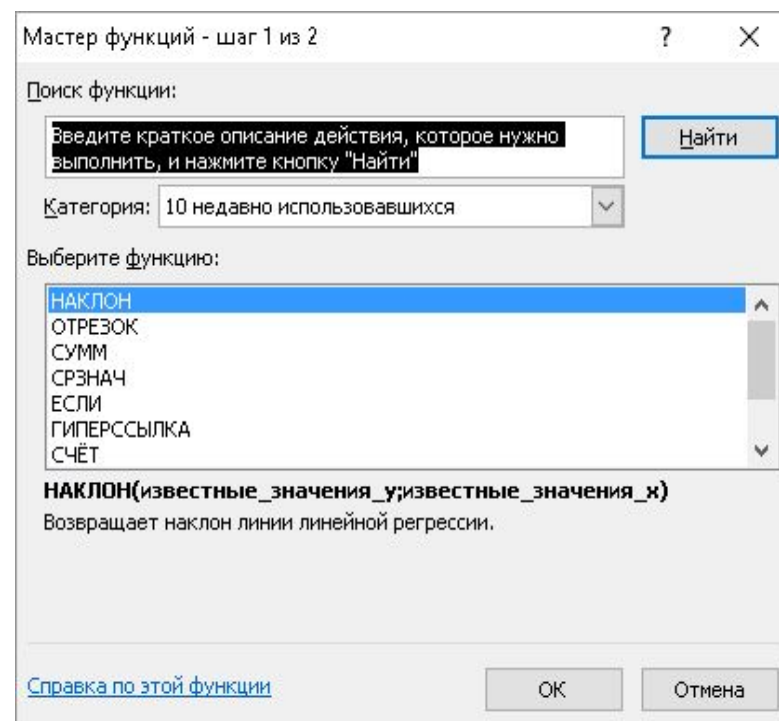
Мастер функций - шаг 1 из 2

?

×

Поиск функции:

Введите краткое описание действия, которое нужно выполнить, и нажмите кнопку "Найти"

Найти

Категория: 10 недавно использовавшихся

Выберите функцию:

НАКЛОН
ОТРЕЗОК
СУММ
СРЗНАЧ
ЕСЛИ
ГИПЕРССЫЛКА
СЧЁТ

НАКЛОН(известные_значения_y;известные_значения_x)

Возвращает наклон линии линейной регрессии.

Справка по этой функции

ОК

Отмена